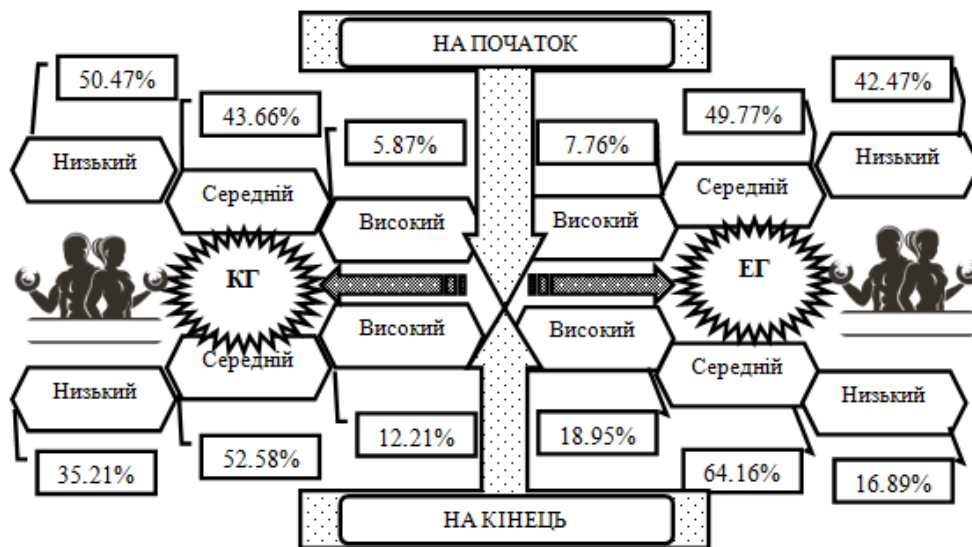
НА ПОЧАТОК

50.47%

43.66%

5.87%

Низький

Середній

Високий

7.76%

49.77%

42.47%

Високий

Середній

Низький

КГ

ЕГ

Високий

Середній

Низький

Високий

Середній

Низький

35.21%

52.58%

12.21%

18.95%

64.16%

16.89%

НА КІНЕЦЬ